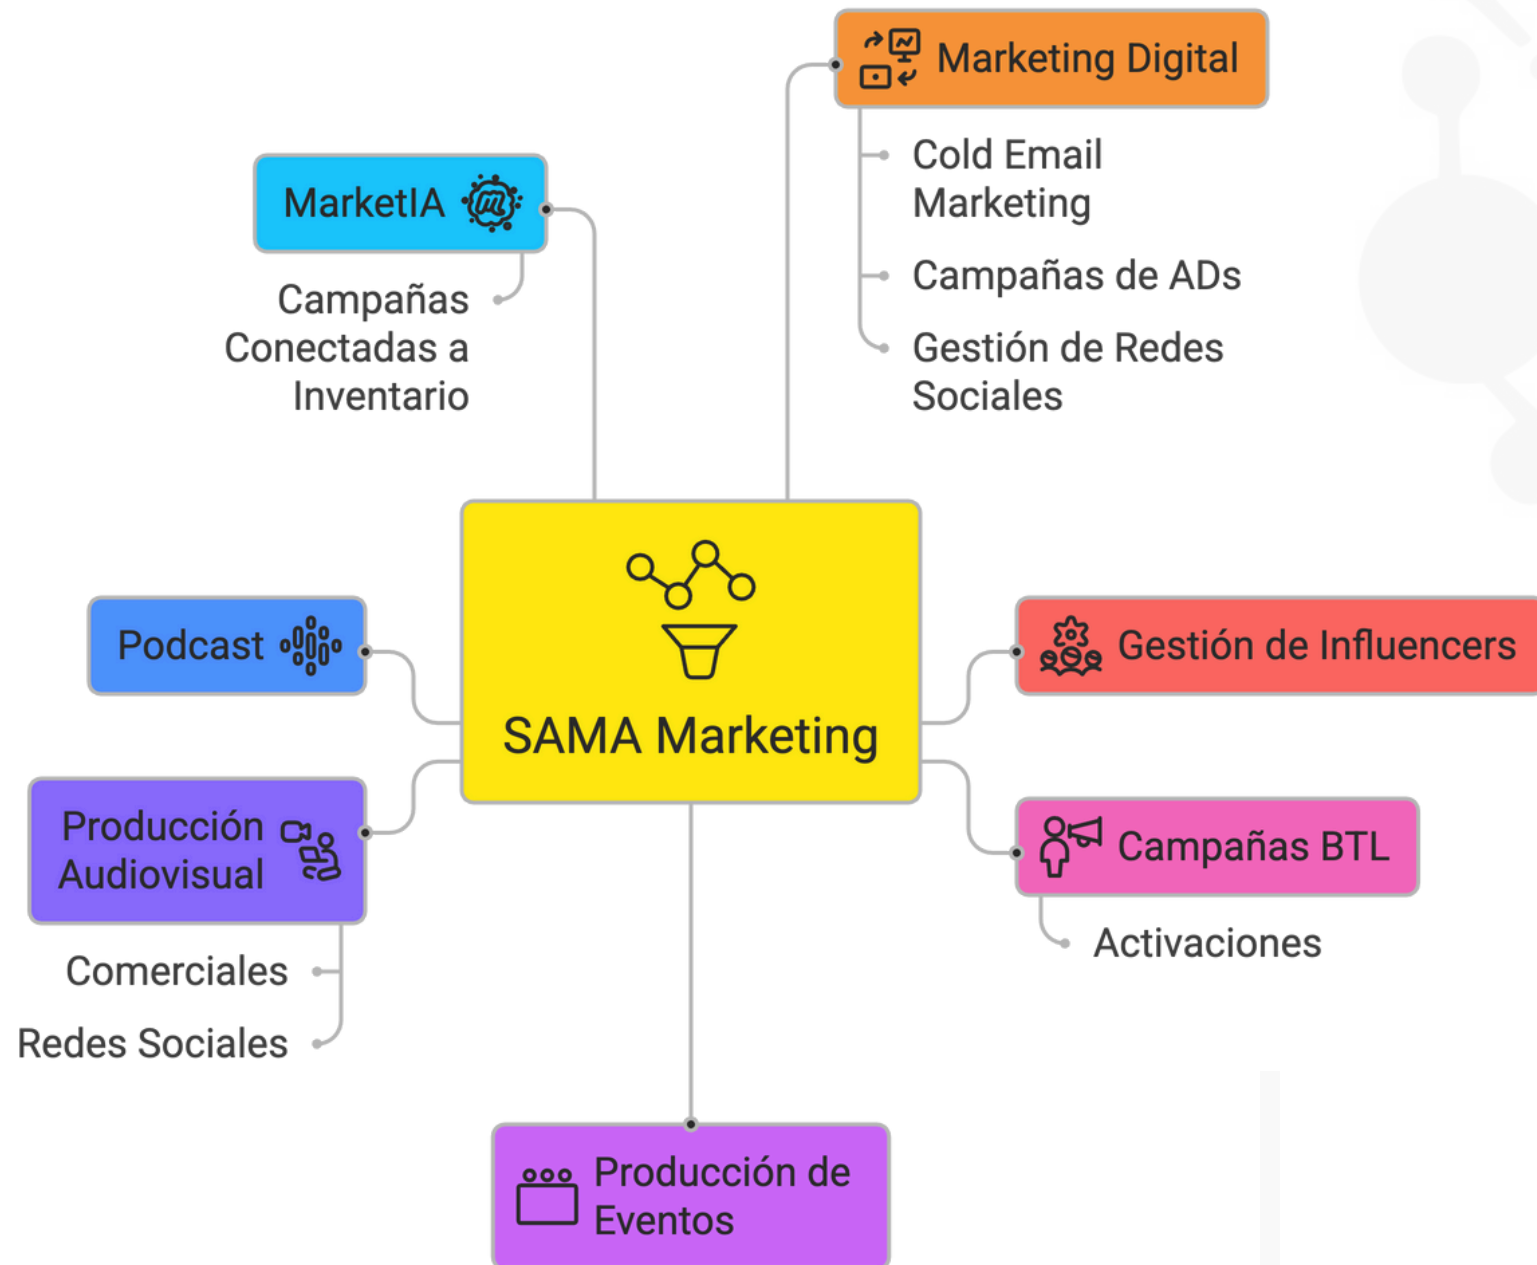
Marketing Digital

Cold Email Marketing

Campañas de ADs

Gestión de Redes Sociales

MarketIA

Campañas Conectadas a Inventario

SAMA Marketing

Podcast

Gestión de Influencers

Producción Audiovisual

Comerciales

Redes Sociales

Campañas BTL

Activaciones

Producción de Eventos